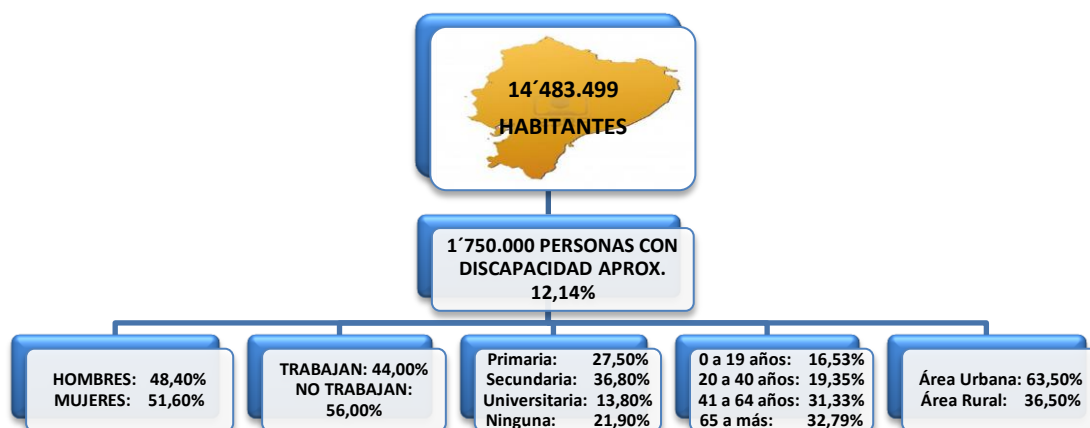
14´483.499
HABITANTES

1´750.000 PERSONAS CON DISCAPACIDAD APROX.
12,14%

HOMBRES: 48,40%
MUJERES: 51,60%

TRABAJAN: 44,00%
NO TRABAJAN: 56,00%

Primaria: 27,50%
Secundaria: 36,80%
Universitaria: 13,80%
Ninguna: 21,90%

0 a 19 años: 16,53%
20 a 40 años: 19,35%
41 a 64 años: 31,33%
65 a más: 32,79%

Área Urbana: 63,50%
Área Rural: 36,50%